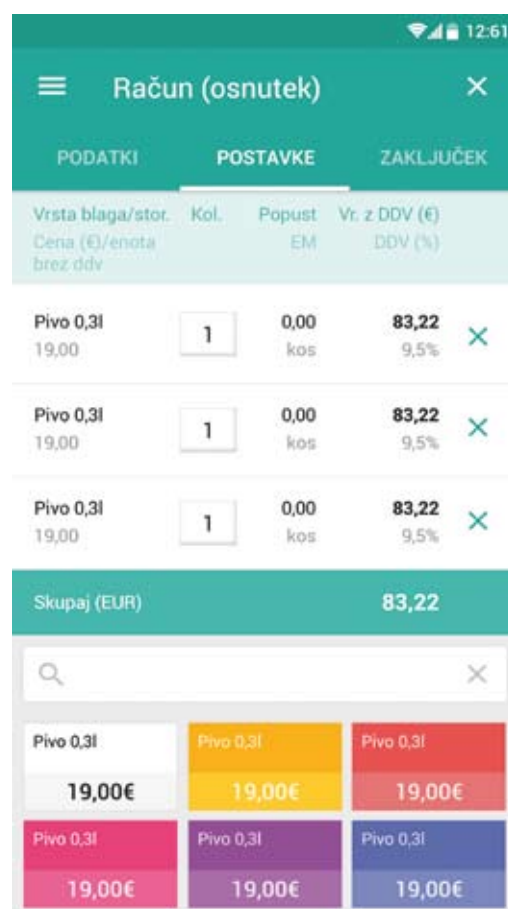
12:61

Račun (osnutek)

PODATKI POSTAVKE ZAKLJUČEK

| Vrsta blaga/stor. Cena (€)/enota brez ddv | Kol. | Popust EM | Vr. z DDV (€) DDV (%) |
|---|---|---|---|
| Pivo 0,3l 19,00 | 1 | 0,00 kos | 83,22 9,5% |
| Pivo 0,3l 19,00 | 1 | 0,00 kos | 83,22 9,5% |
| Pivo 0,3l 19,00 | 1 | 0,00 kos | 83,22 9,5% |

Skupaj (EUR) 83,22

Pivo 0,3l
19,00€

Pivo 0,3l
19,00€

Pivo 0,3l
19,00€

Pivo 0,3l
19,00€

Pivo 0,3l
19,00€

Pivo 0,3l
19,00€